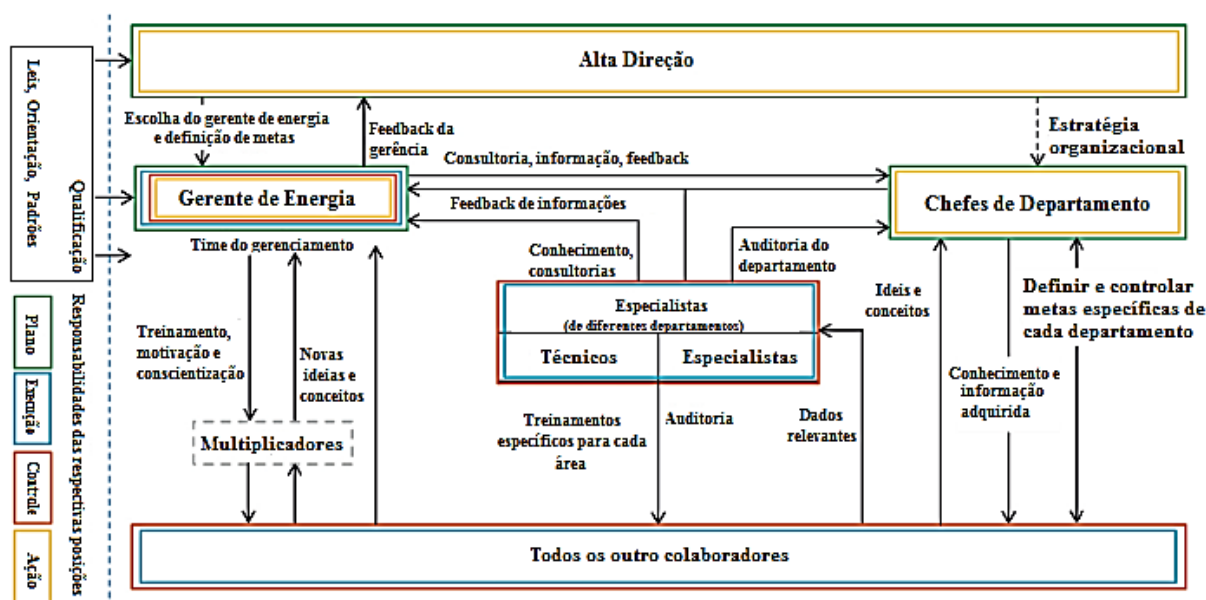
Leis, Orientação, Padrões

Qualificação

Plano

Execução

Controle

Ação

Responsabilidades das respectivas posições

Alta Direção

Escolha do gerente de energia e definição de metas

Feedback da gerência

Estratégia organizacional

Consultoria, informação, feedback

Gerente de Energia

Feedback de informações

Chefes de Departamento

Time do gerenciamento

Conhecimento, consultorias

Auditoria do departamento

Especialistas (de diferentes departamentos)

Técnicos

Especialistas

Ideis e conceitos

Definir e controlar metas específicas de cada departamento

Treinamento, motivação e conscientização

Novas ideias e conceitos

Conhecimento e informação adquirida

Multiplicadores

Treinamentos específicos para cada área

Auditoria

Dados relevantes

Todos os outro colaboradores